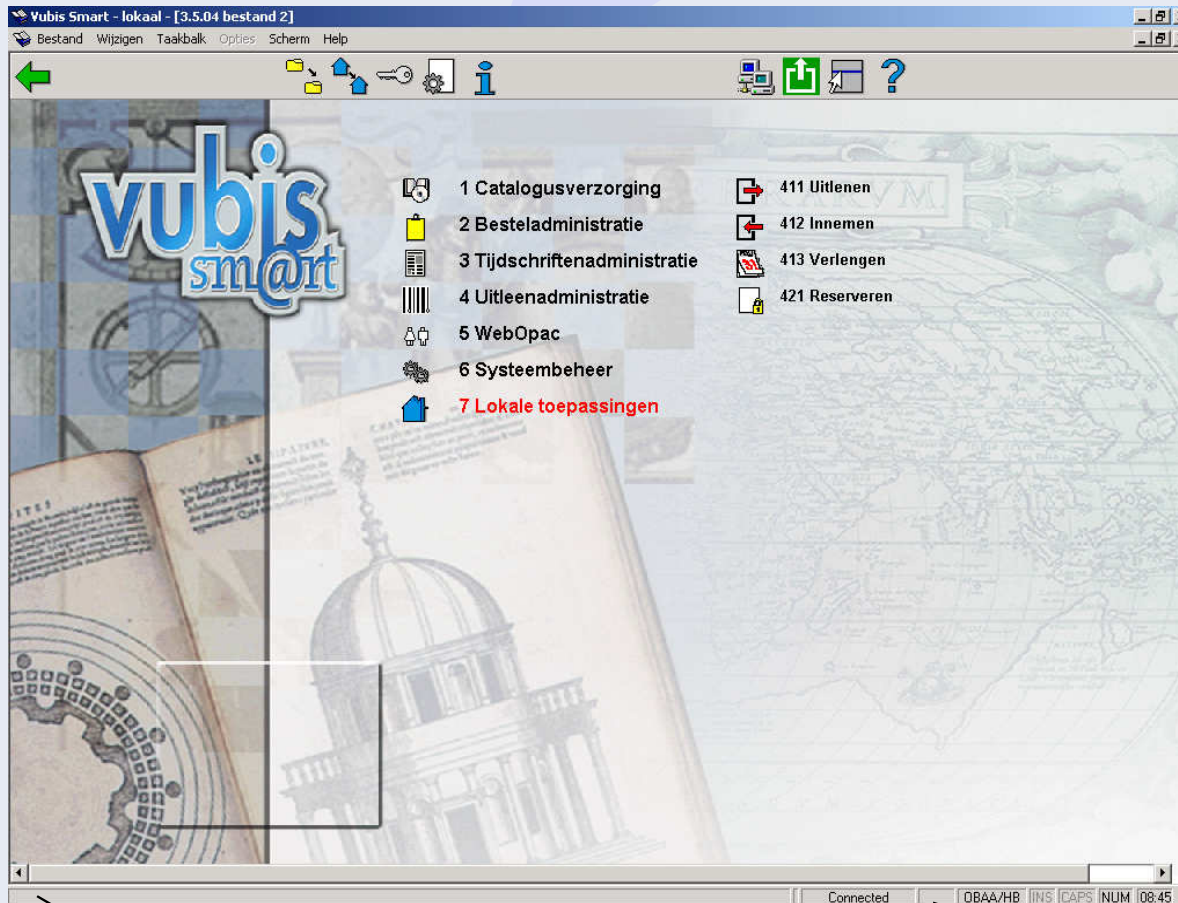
Vubis Smart - lokaal - [3.5.04 bestand 2]

Bestand Wijzigen Taakbalk Opties Scherm Help

vubis smart

1 Catalogusverzorging
2 Besteladministratie
3 Tijdschriftenadministratie
4 Uitleenadministratie
5 WebOpac
6 Systeembeheer
7 Lokale toepassingen

411 Uitlenen
412 Innemen
413 Verlengen
421 Reserveren

Connected OBAA/HB INS CAPS NUM 08:45